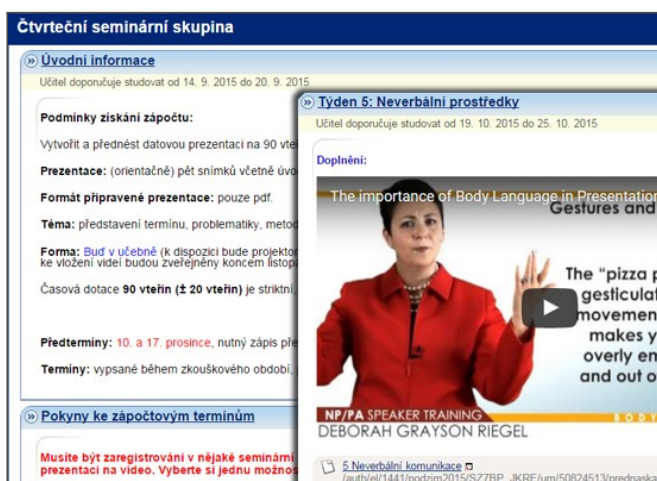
Čtvrteční seminární skupina

Úvodní informace
Učitel doporučuje studovat od 14. 9. 2015 do 20. 9. 2015

Podmínky získání zápočtu:

Vytvořit a přednést datovou prezentaci na 90 vte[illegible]

Prezentace: (orientačně) pět snímků včetně úvo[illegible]

Formát připravené prezentace: pouze pdf.

Téma: představení termínu, problematiky, metod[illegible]

Forma: Buď v učebně (k dispozici bude projektor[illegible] ke vložení videí budou zveřejněny koncem listopa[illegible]

Časová dotace 90 vteřin (± 20 vteřin) je striktní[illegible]

Předtermíny: 10. a 17. prosince, nutný zápis pře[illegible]

Termíny: vypsané během zkouškového období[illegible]

Pokyny ke zápočtovým termínům

Musíte být zaregistrováni v nějaké seminární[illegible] prezentaci na video. Vyberte si jednu možnos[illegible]

Týden 5: Neverbální prostředky
Učitel doporučuje studovat od 19. 10. 2015 do 25. 10. 2015

Doplnění:

The importance of Body Language in Presentation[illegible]
Gestures and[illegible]

The "pizza p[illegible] gesticulat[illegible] movemen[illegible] makes y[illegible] overly en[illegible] and out o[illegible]

NP/PA SPEAKER TRAINING
DEBORAH GRAYSON RIEGEL
BODY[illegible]

5 Neverbální komunikace
/auth/el/1441/podzim2015/SZ7BP_JKRE/um/50824513/prednaska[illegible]